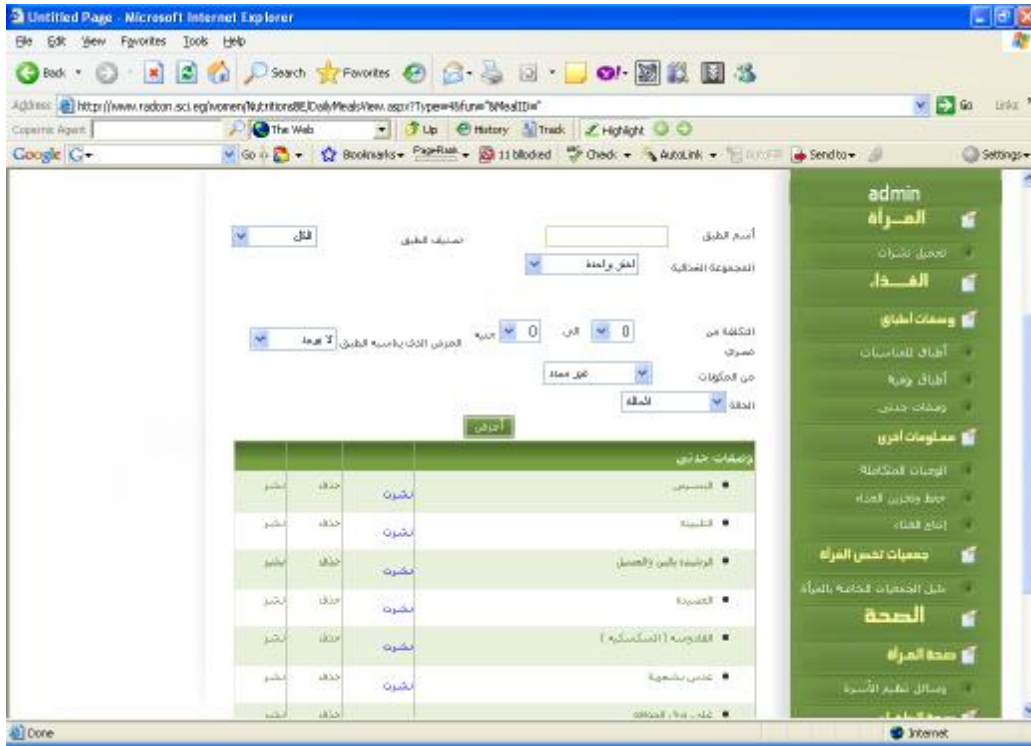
Untitled Page - Microsoft Internet Explorer

File Edit View Favorites Tools Help

Back Search Favorites

Address http://www.radcon.sci.eg/women/NutritionsBE/DailyMealsView.aspx?Type=4&fun=%MealID=" Go Links

Copernic Agent The Web Up History Track Highlight

Google G- Go Bookmarks PageRank 11 blocked Check AutoLink Send to Settings

admin

المـــرأة

تحميل نشرات

الغـــذاء

وصفات أطباق

أطباق للمناسبات

أطباق وفرية

وصفات جدتي

معلومات أخرى

الوجبات المتكاملة

حفظ وتخزين الغذاء

إنتاج الغذاء

جمعيات تخص المرأة

دليل الجمعيات الخاصة بالمرأة

الصحة

صحة المرأة

وسائل تنظيم الأسرة

أسم الطبق

تصنيف الطبق الكل

المجموعة الغذائية لحق واحدة

التكلفة من 0 الى 0 جنيه

مصري

المرض الذي يناسبه الطبق لا يوجد

من المكونات فول مدمس

الحالة الحالة

أعرض

وصفات جدتي

| | | | |
|---|---|---|---|
| ■ البسيس | نشرة | حذف | نشر |
| ■ التلبينة | نشرة | حذف | نشر |
| ■ الزلابية باللبن والعسل | نشرة | حذف | نشر |
| ■ العصيدة | نشرة | حذف | نشر |
| ■ القلاوونة (المكسكسية) | نشرة | حذف | نشر |
| ■ عدس بشعرية | نشرة | حذف | نشر |
| ■ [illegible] | | حذف | نشر |

Done Internet